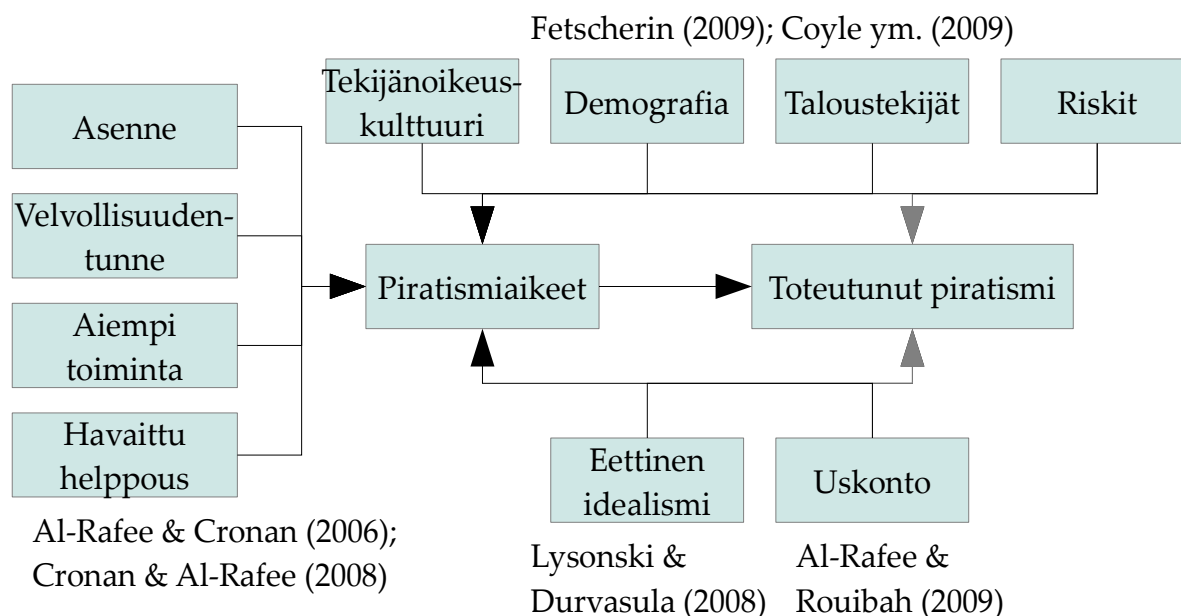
Fetscherin (2009); Coyle ym. (2009)

Tekijänoikeuskulttuuri

Demografia

Taloustekijät

Riskit

Asenne

Velvollisuudentunne

Aiempi toiminta

Havaittu helppous

Piratismiaikeet

Toteutunut piratismi

Eettinen idealismi

Uskonto

Al-Rafee & Cronan (2006); Cronan & Al-Rafee (2008)

Lysonski & Durvasula (2008)

Al-Rafee & Rouibah (2009)